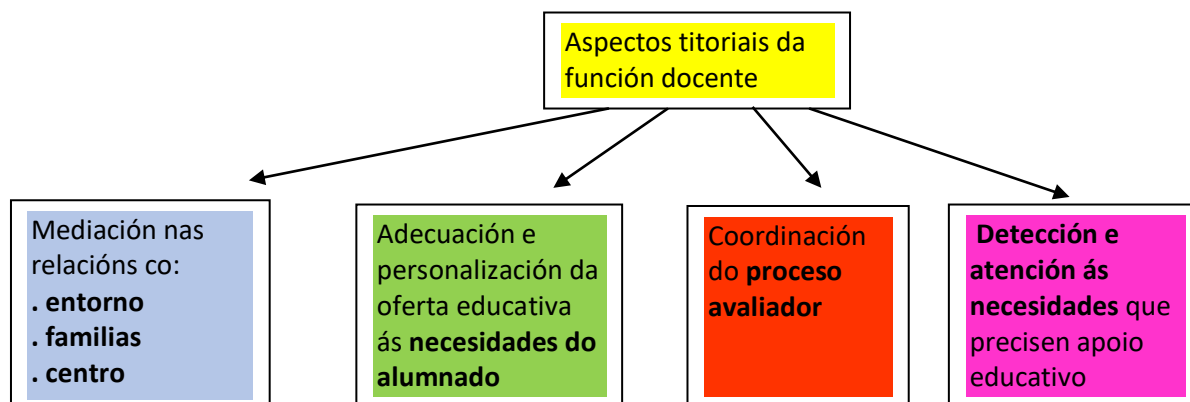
Aspectos titoriais da función docente

Mediación nas relacións co:
. entorno
. familias
. centro

Adecuación e personalización da oferta educativa ás necesidades do alumnado

Coordinación do proceso avaliador

Detección e atención ás necesidades que precisen apoio educativo